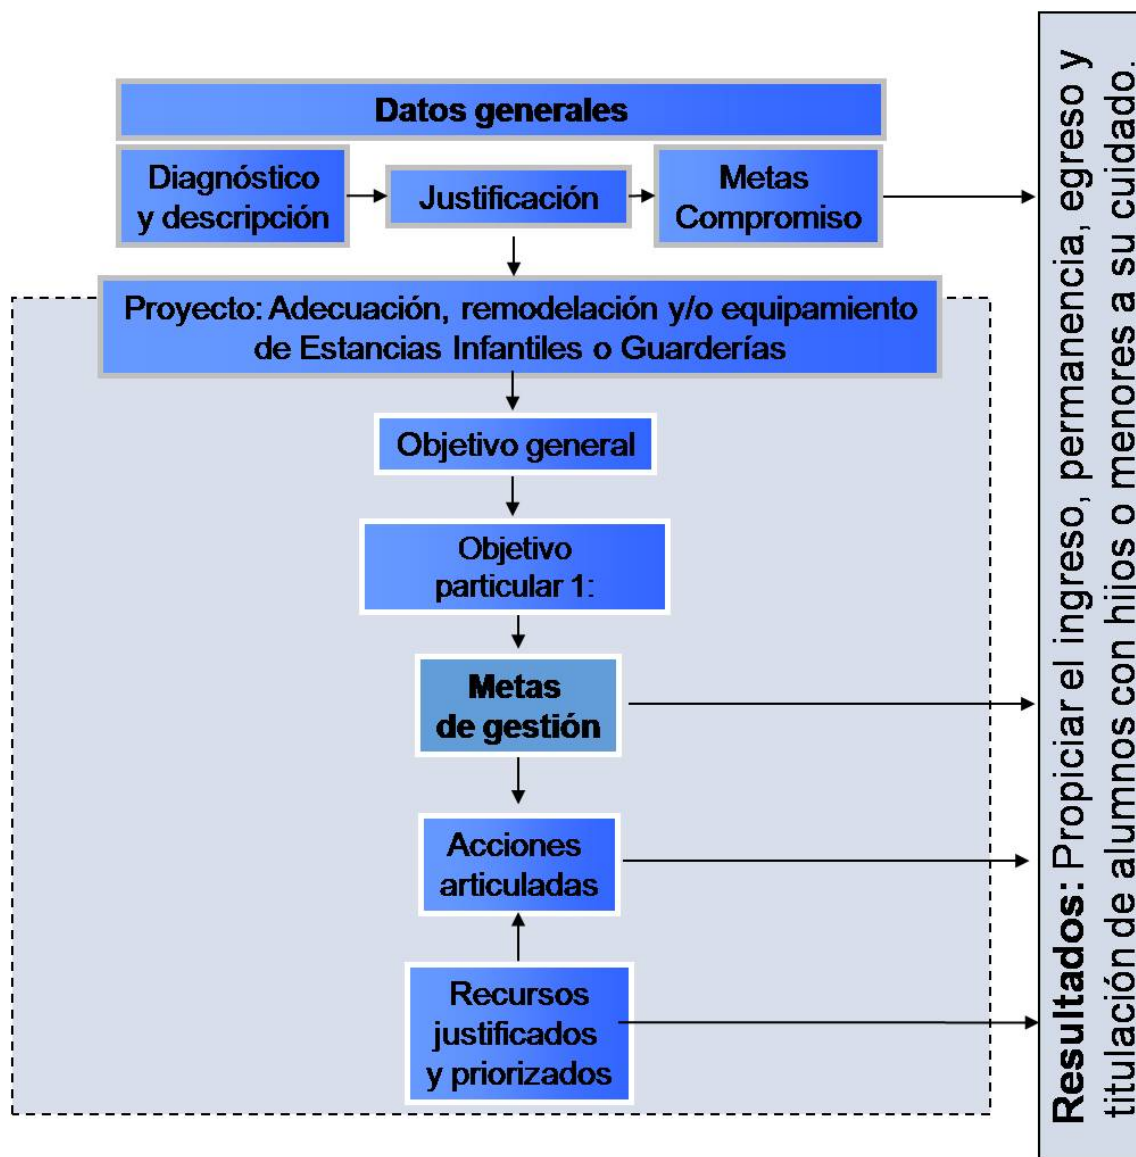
Datos generales

Diagnóstico y descripción

Justificación

Metas Compromiso

Proyecto: Adecuación, remodelación y/o equipamiento de Estancias Infantiles o Guarderías

Objetivo general

Objetivo particular 1:

Metas de gestión

Acciones articuladas

Recursos justificados y priorizados

Resultados: Propiciar el ingreso, permanencia, egreso y titulación de alumnos con hijos o menores a su cuidado.